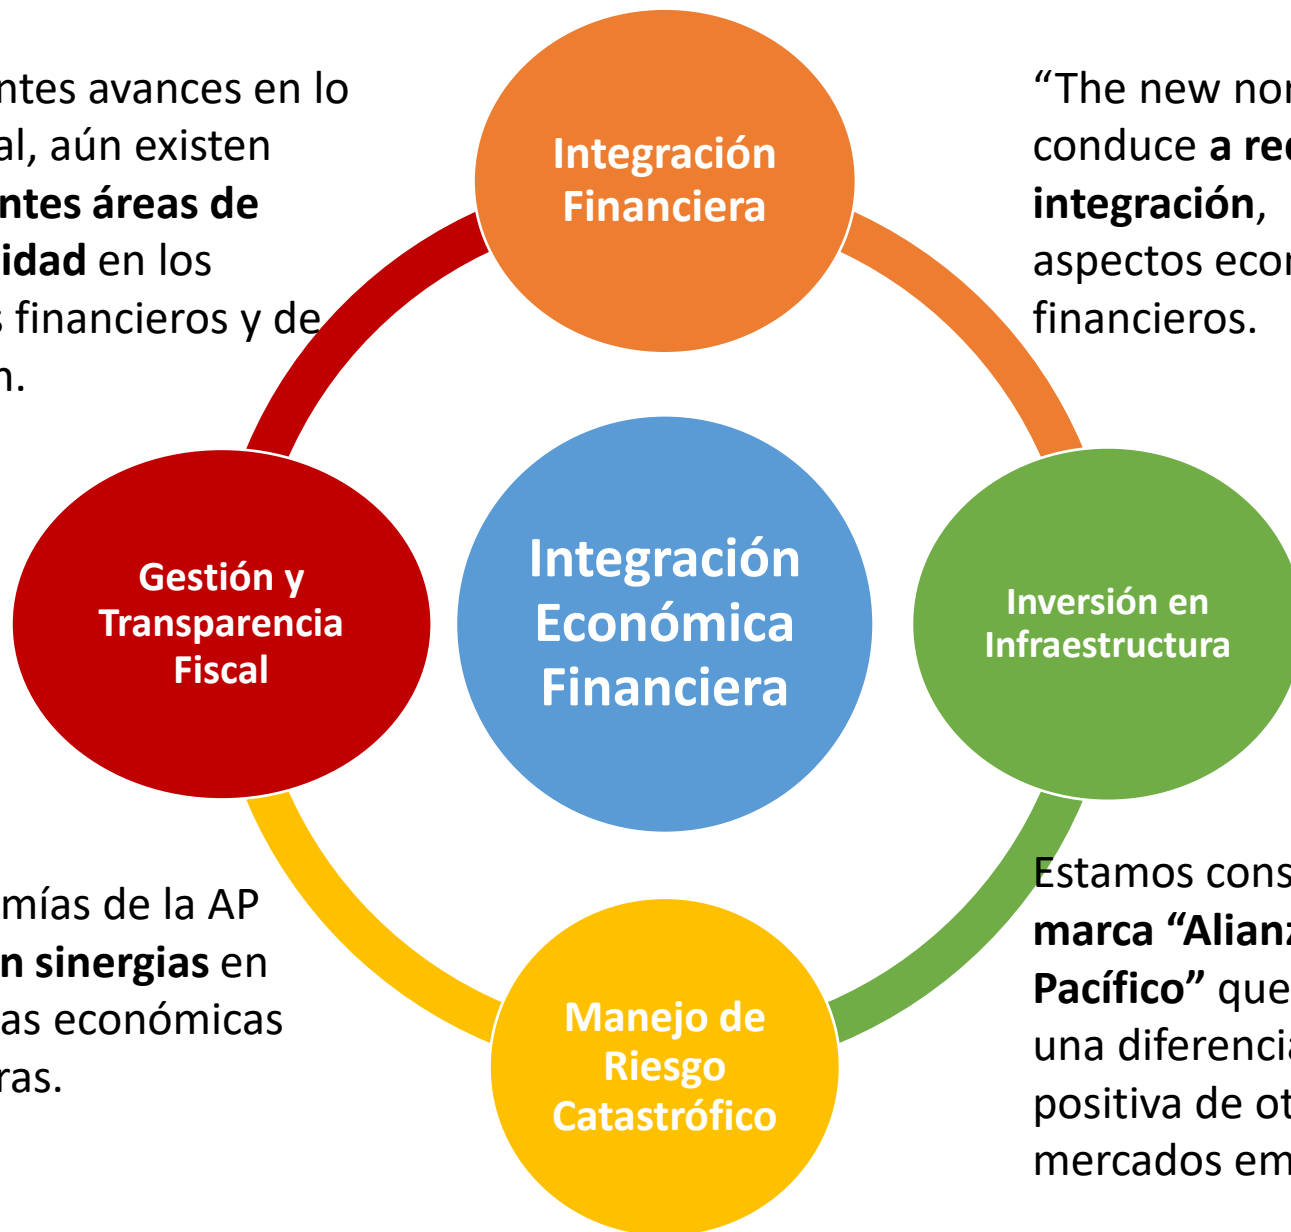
ntes avances en lo al, aún existen **ntes áreas de idad** en los s financieros y de n.

“The new nor conduce **a re integración**, aspectos econ financieros.

Integración Financiera

Gestión y Transparencia Fiscal

Integración Económica Financiera

Inversión en Infraestructura

mías de la AP **n sinergias** en as económicas ras.

Manejo de Riesgo Catastrófico

Estamos cons **marca “Alianz Pacífico”** que una diferencia positiva de ot mercados em